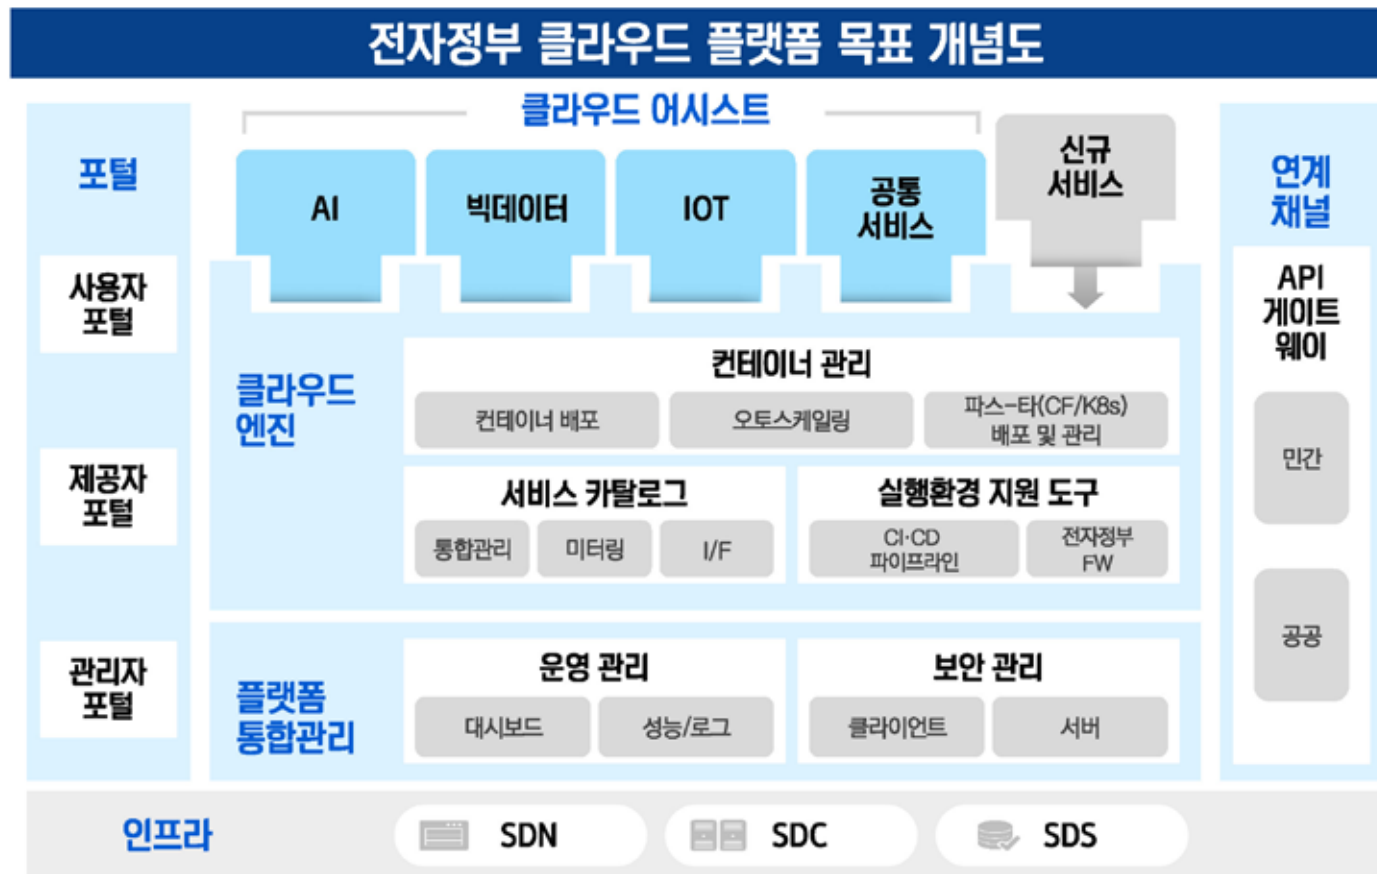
전자정부 클라우드 플랫폼 목표 개념도

포털

사용자 포털

제공자 포털

관리자 포털

클라우드 어시스트

AI

빅데이터

IOT

공통 서비스

신규 서비스

클라우드 엔진

컨테이너 관리

컨테이너 배포

오토스케일링

파스-타(CF/K8s) 배포 및 관리

서비스 카탈로그

통합관리

미터링

I/F

실행환경 지원 도구

CI·CD 파이프라인

전자정부 FW

플랫폼 통합관리

운영 관리

대시보드

성능/로그

보안 관리

클라이언트

서버

연계 채널

API 게이트 웨이

민간

공공

인프라

SDN

SDC

SDS